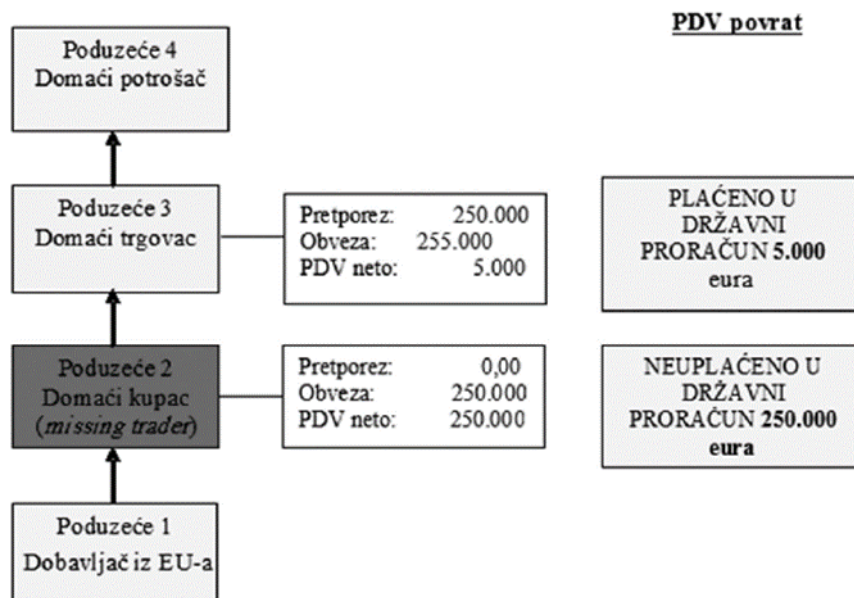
PDV povrat

Poduzeće 4
Domaći potrošač

Poduzeće 3
Domaći trgovac

| Pretporez: | 250.000 |
|---|---|
| Obveza: | 255.000 |
| PDV neto: | 5.000 |

PLAĆENO U DRŽAVNI PRORAČUN **5.000** eura

Poduzeće 2
Domaći kupac
(*missing trader*)

| Pretporez: | 0,00 |
|---|---|
| Obveza: | 250.000 |
| PDV neto: | 250.000 |

NEUPLAĆENO U DRŽAVNI PRORAČUN **250.000 eura**

Poduzeće 1
Dobavljač iz EU-a